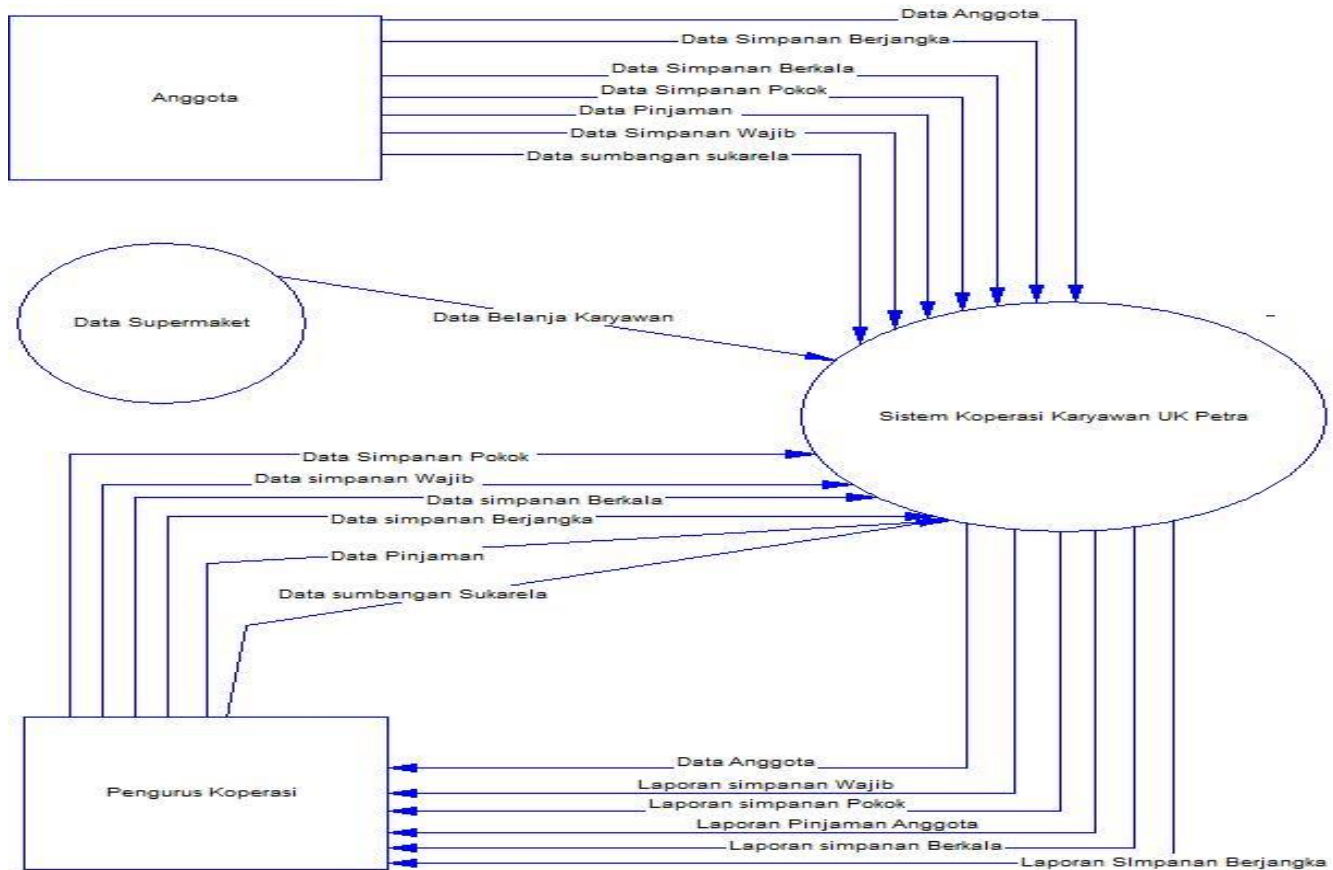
Anggota

Data Anggota

Data Simpanan Berjangka

Data Simpanan Berkala

Data Simpanan Pokok

Data Pinjaman

Data Simpanan Wajib

Data sumbangan sukarela

Data Supermaket

Data Belanja Karyawan

Sistem Koperasi Karyawan UK Petra

Data Simpanan Pokok

Data simpanan Wajib

Data simpanan Berkala

Data simpanan Berjangka

Data Pinjaman

Data sumbangan Sukarela

Pengurus Koperasi

Data Anggota

Laporan simpanan Wajib

Laporan simpanan Pokok

Laporan Pinjaman Anggota

Laporan simpanan Berkala

Laporan SImpanan Berjangka